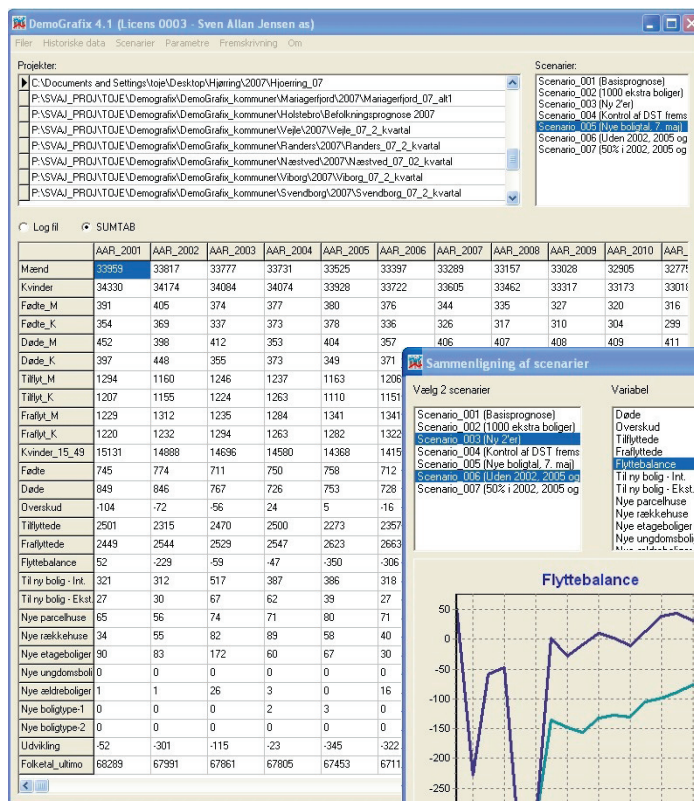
DemoGrafix 4.1 (Licens 0003 - Sven Allan Jensen as)

Filer Historiske data Scenarier Parametre Fremskrivning Om

Projekter:

C:\Documents and Settings\toje\Desktop\Hjørring\2007\Hjoerring_07
P:\SVAJ_PROJ\TOJE\Demografix\DemoGrafix_kommuner\Mariagerfjord\2007\Mariagerfjord_07_alt1
P:\SVAJ_PROJ\TOJE\Demografix\DemoGrafix_kommuner\Holstebro\Befolkningsprognose 2007
P:\SVAJ_PROJ\TOJE\Demografix\DemoGrafix_kommuner\Vejle\2007\Vejle_07_2_kvartal
P:\SVAJ_PROJ\TOJE\Demografix\DemoGrafix_kommuner\Randers\2007\Randers_07_2_kvartal
P:\SVAJ_PROJ\TOJE\Demografix\DemoGrafix_kommuner\Næstved\2007\Næstved_07_02_kvartal
P:\SVAJ_PROJ\TOJE\Demografix\DemoGrafix_kommuner\Viborg\2007\Viborg_07_2_kvartal
P:\SVAJ_PROJ\TOJE\Demografix\DemoGrafix_kommuner\Svendborg\2007\Svendborg_07_2_kvartal

Scenarier:
Scenario_001 (Basisprognose)
Scenario_002 (1000 ekstra boliger)
Scenario_003 (Ny 2'er)
Scenario_004 (Kontrol af DST frems
Scenario_005 (Nye boligtal, 7. maj)
Scenario_006 (Uden 2002, 2005 og
Scenario_007 (50% i 2002, 2005 og

Log fil SUMTAB

| | AAR_2001 | AAR_2002 | AAR_2003 | AAR_2004 | AAR_2005 | AAR_2006 | AAR_2007 | AAR_2008 | AAR_2009 | AAR_2010 | AAR_ |
|---|---|---|---|---|---|---|---|---|---|---|---|
| Mænd | 33959 | 33817 | 33777 | 33731 | 33525 | 33397 | 33289 | 33157 | 33028 | 32905 | 3277 |
| Kvinder | 34330 | 34174 | 34084 | 34074 | 33928 | 33722 | 33605 | 33462 | 33317 | 33173 | 3301 |
| Fødte_M | 391 | 405 | 374 | 377 | 380 | 376 | 344 | 335 | 327 | 320 | 316 |
| Fødte_K | 354 | 369 | 337 | 373 | 378 | 336 | 326 | 317 | 310 | 304 | 299 |
| Døde_M | 452 | 398 | 412 | 353 | 404 | 357 | 406 | 407 | 409 | 409 | 411 |
| Døde_K | 397 | 448 | 355 | 373 | 349 | 371 | | | | | |
| Tilflyt_M | 1294 | 1160 | 1246 | 1237 | 1163 | 1206 | | | | | |
| Tilflyt_K | 1207 | 1155 | 1224 | 1263 | 1110 | 1151 | | | | | |
| Fraflyt_M | 1229 | 1312 | 1235 | 1284 | 1341 | 1341 | | | | | |
| Fraflyt_K | 1220 | 1232 | 1294 | 1263 | 1282 | 1322 | | | | | |
| Kvinder_15_49 | 15131 | 14888 | 14696 | 14580 | 14368 | 1415 | | | | | |
| Fødte | 745 | 774 | 711 | 750 | 758 | 712 | | | | | |
| Døde | 849 | 846 | 767 | 726 | 753 | 728 | | | | | |
| Overskud | -104 | -72 | -56 | 24 | 5 | -16 | | | | | |
| Tilflyttede | 2501 | 2315 | 2470 | 2500 | 2273 | 2357 | | | | | |
| Fraflyttede | 2449 | 2544 | 2529 | 2547 | 2623 | 2663 | | | | | |
| Flyttebalance | 52 | -229 | -59 | -47 | -350 | -306 | | | | | |
| Til ny bolig - Int. | 321 | 312 | 517 | 387 | 386 | 318 | | | | | |
| Til ny bolig - Ekst. | 27 | 30 | 67 | 62 | 39 | 27 | | | | | |
| Nye parcelhuse | 65 | 56 | 74 | 71 | 80 | 71 | | | | | |
| Nye rækkehuse | 34 | 55 | 82 | 89 | 58 | 40 | | | | | |
| Nye etageboliger | 90 | 83 | 172 | 60 | 67 | 30 | | | | | |
| Nye ungdomsboli | 0 | 0 | 0 | 0 | 0 | 0 | | | | | |
| Nye ældreboliger | 1 | 1 | 26 | 3 | 0 | 16 | | | | | |
| Nye boligtype-1 | 0 | 0 | 0 | 2 | 3 | 0 | | | | | |
| Nye boligtype-2 | 0 | 0 | 0 | 0 | 0 | 0 | | | | | |
| Udvikling | -52 | -301 | -115 | -23 | -345 | -322 | | | | | |
| Folketal_ultimo | 68289 | 67991 | 67861 | 67805 | 67453 | 6711 | | | | | |

Sammenligning af scenarier

Vælg 2 scenarier
Scenario_001 (Basisprognose)
Scenario_002 (1000 ekstra boliger)
Scenario_003 (Ny 2'er)
Scenario_004 (Kontrol af DST frems
Scenario_005 (Nye boligtal, 7. maj)
Scenario_006 (Uden 2002, 2005 og
Scenario_007 (50% i 2002, 2005 og

Variabel
Døde
Overskud
Tilflyttede
Fraflyttede
Flyttebalance
Til ny bolig - Int.
Til ny bolig - Ekst.
Nye parcelhuse
Nye rækkehuse
Nye etageboliger
Nye ungdomsboli

Flyttebalance

50
0
-50
-100
-150
-200
-250